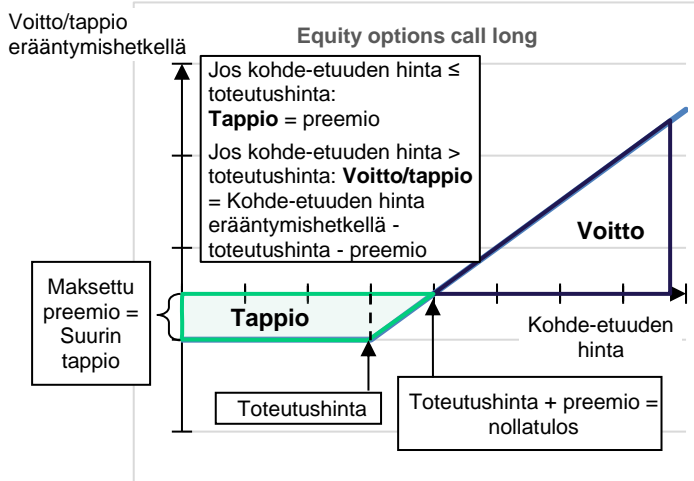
Voitto/tappio erääntymishetkellä

Equity options call long

Jos kohde-etuuden hinta ≤ toteutushinta: **Tappio** = preemio

Jos kohde-etuuden hinta > toteutushinta: **Voitto/tappio** = Kohde-etuuden hinta erääntymishetkellä - toteutushinta - preemio

Voitto

Maksettu preemio = Suurin tappio

Tappio

Kohde-etuuden hinta

Toteutushinta

Toteutushinta + preemio = nollatulos